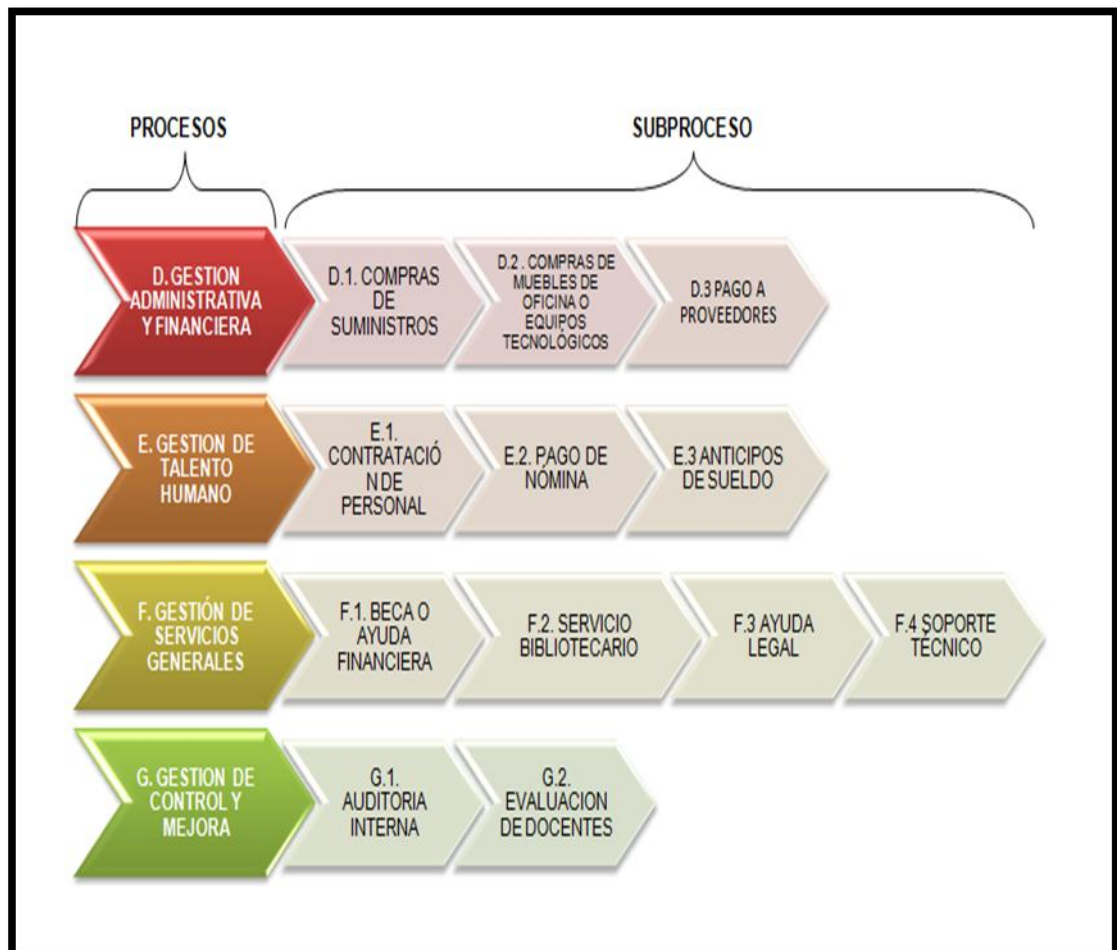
PROCESOS

SUBPROCESO

D. GESTION ADMINISTRATIVA Y FINANCIERA

D.1. COMPRAS DE SUMINISTROS

D.2 . COMPRAS DE MUEBLES DE OFICINA O EQUIPOS TECNOLÓGICOS

D.3 PAGO A PROVEEDORES

E. GESTION DE TALENTO HUMANO

E.1. CONTRATACIÓN DE PERSONAL

E.2. PAGO DE NÓMINA

E.3 ANTICIPOS DE SUELDO

F. GESTIÓN DE SERVICIOS GENERALES

F.1. BECA O AYUDA FINANCIERA

F.2. SERVICIO BIBLIOTECARIO

F.3 AYUDA LEGAL

F.4 SOPORTE TÉCNICO

G. GESTION DE CONTROL Y MEJORA

G.1. AUDITORIA INTERNA

G.2. EVALUACION DE DOCENTES